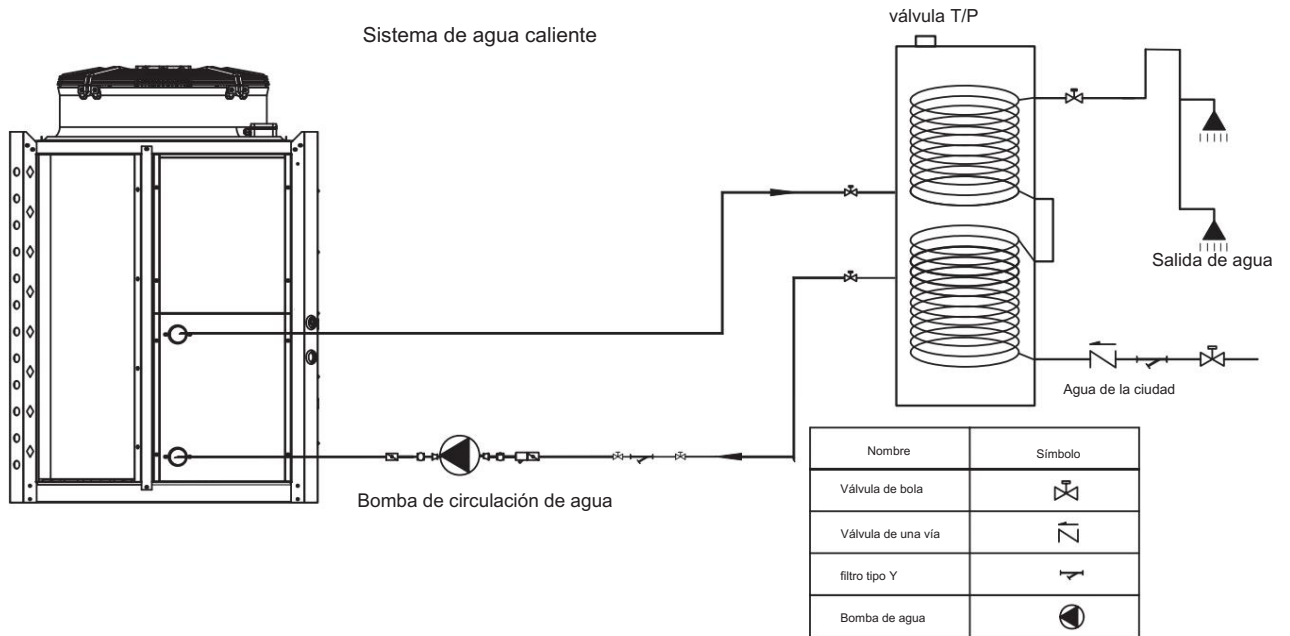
Sistema de agua caliente

válvula T/P

Salida de agua

Agua de la ciudad

Bomba de circulación de agua

| Nombre | Símbolo |
|---|---|
| Válvula de bola | |
| Válvula de una vía | |
| filtro tipo Y | |
| Bomba de agua | |